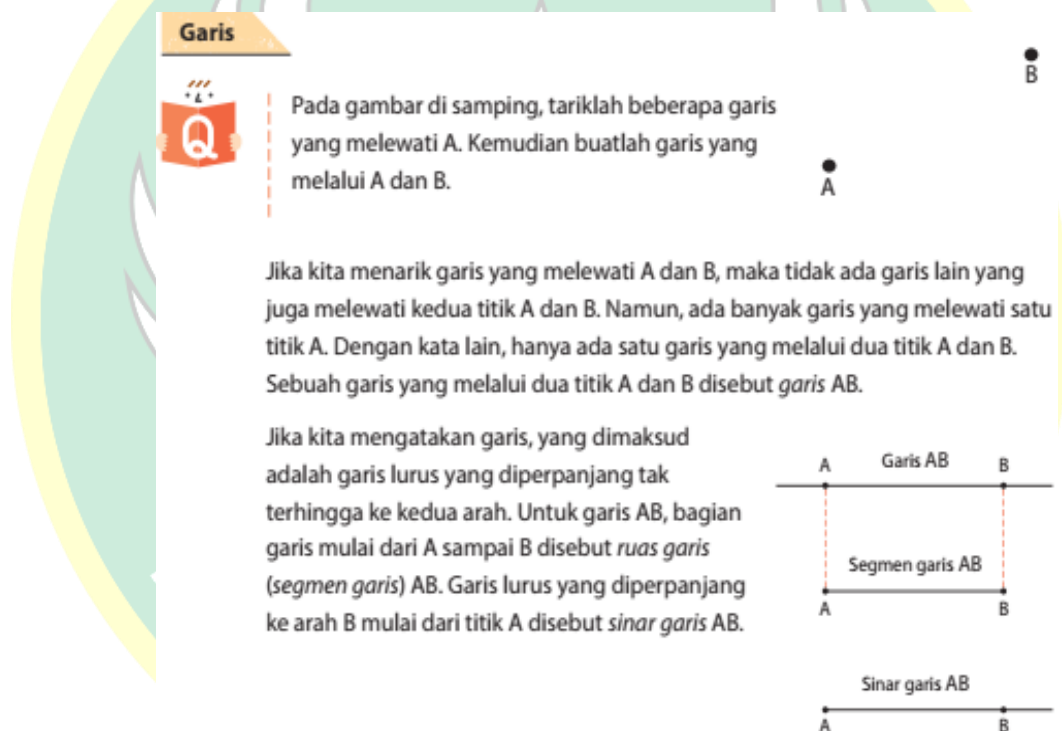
Garis

Q

Pada gambar di samping, tariklah beberapa garis yang melewati A. Kemudian buatlah garis yang melalui A dan B.

B

A

Jika kita menarik garis yang melewati A dan B, maka tidak ada garis lain yang juga melewati kedua titik A dan B. Namun, ada banyak garis yang melewati satu titik A. Dengan kata lain, hanya ada satu garis yang melalui dua titik A dan B. Sebuah garis yang melalui dua titik A dan B disebut *garis* AB.

Jika kita mengatakan garis, yang dimaksud adalah garis lurus yang diperpanjang tak terhingga ke kedua arah. Untuk garis AB, bagian garis mulai dari A sampai B disebut *ruas garis* (*segmen garis*) AB. Garis lurus yang diperpanjang ke arah B mulai dari titik A disebut *sinar garis* AB.

A Garis AB B

Segmen garis AB

A B

Sinar garis AB

A B